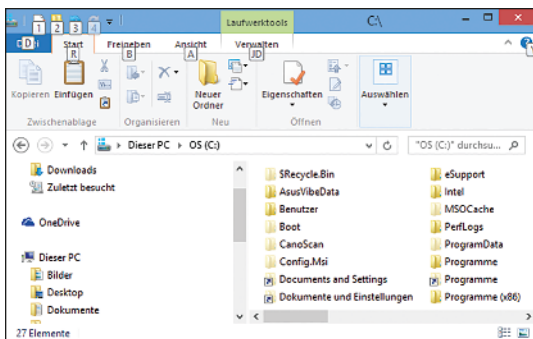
1 2 3 4
Laufwerktools
C:\
D
Datei Start Freigeben Ansicht Verwalten
R B A JD
Kopieren Einfügen
Zwischenablage
Organisieren
Neuer Ordner
Neu
Eigenschaften
Öffnen
Auswählen
Dieser PC › OS (C:)
"OS (C:)" durchsu...
Downloads
Zuletzt besucht
OneDrive
Dieser PC
Bilder
Desktop
Dokumente
$Recycle.Bin
AsusVibeData
Benutzer
Boot
CanoScan
Config.Msi
Documents and Settings
Dokumente und Einstellungen
eSupport
Intel
MSOCache
PerfLogs
ProgramData
Programme
Programme
Programme (x86)
27 Elemente